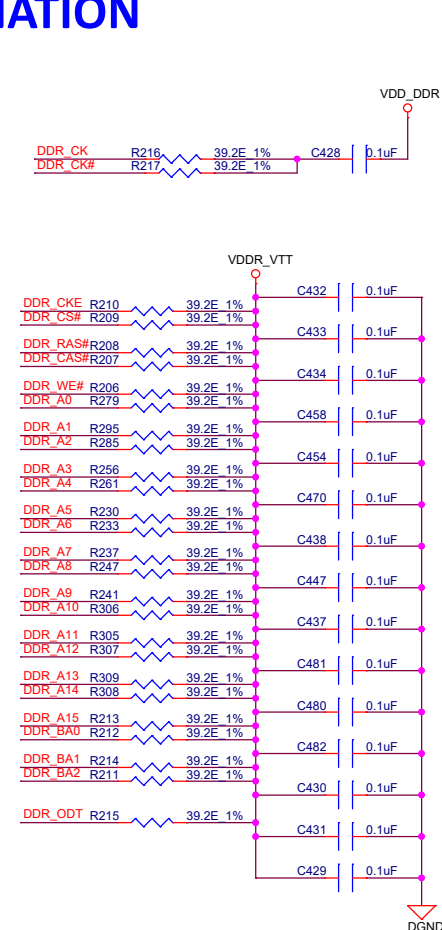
IATION

VDD_DDR

DDR_CK R216 39.2E_1%
DDR_CK# R217 39.2E_1%
C428 0.1uF

VDDR_VTT

DDR_CKE R210 39.2E_1%
DDR_CS# R209 39.2E_1%
DDR_RAS# R208 39.2E_1%
DDR_CAS# R207 39.2E_1%
DDR_WE# R206 39.2E_1%
DDR_A0 R279 39.2E_1%
DDR_A1 R295 39.2E_1%
DDR_A2 R285 39.2E_1%
DDR_A3 R256 39.2E_1%
DDR_A4 R261 39.2E_1%
DDR_A5 R230 39.2E_1%
DDR_A6 R233 39.2E_1%
DDR_A7 R237 39.2E_1%
DDR_A8 R247 39.2E_1%
DDR_A9 R241 39.2E_1%
DDR_A10 R306 39.2E_1%
DDR_A11 R305 39.2E_1%
DDR_A12 R307 39.2E_1%
DDR_A13 R309 39.2E_1%
DDR_A14 R308 39.2E_1%
DDR_A15 R213 39.2E_1%
DDR_BA0 R212 39.2E_1%
DDR_BA1 R214 39.2E_1%
DDR_BA2 R211 39.2E_1%
DDR_ODT R215 39.2E_1%

C432 0.1uF
C433 0.1uF
C434 0.1uF
C458 0.1uF
C454 0.1uF
C470 0.1uF
C438 0.1uF
C447 0.1uF
C437 0.1uF
C481 0.1uF
C480 0.1uF
C482 0.1uF
C430 0.1uF
C431 0.1uF
C429 0.1uF

DGND